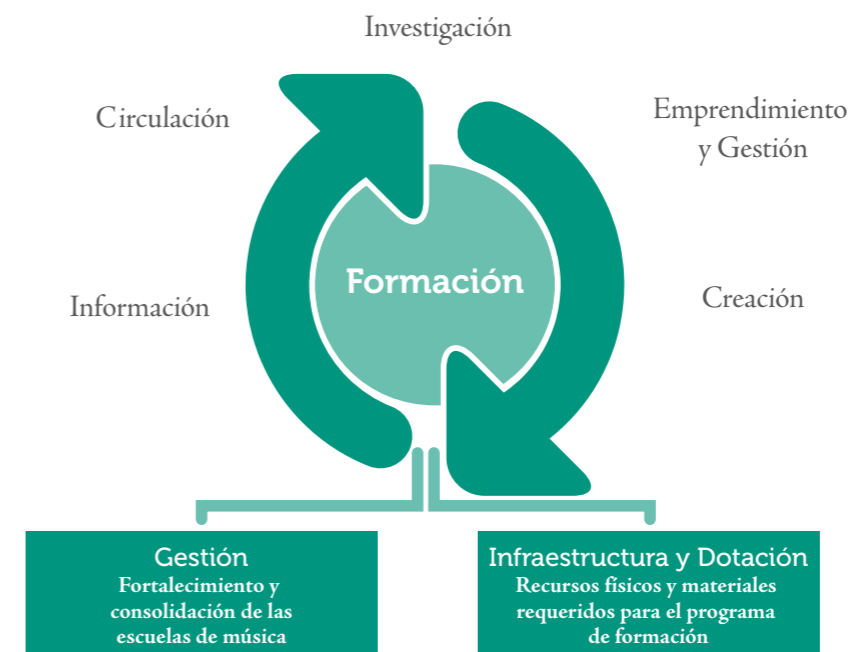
Investigación

Circulación

Emprendimiento y Gestión

Formación

Información

Creación

Gestión
Fortalecimiento y consolidación de las escuelas de música

Infraestructura y Dotación
Recursos físicos y materiales requeridos para el programa de formación